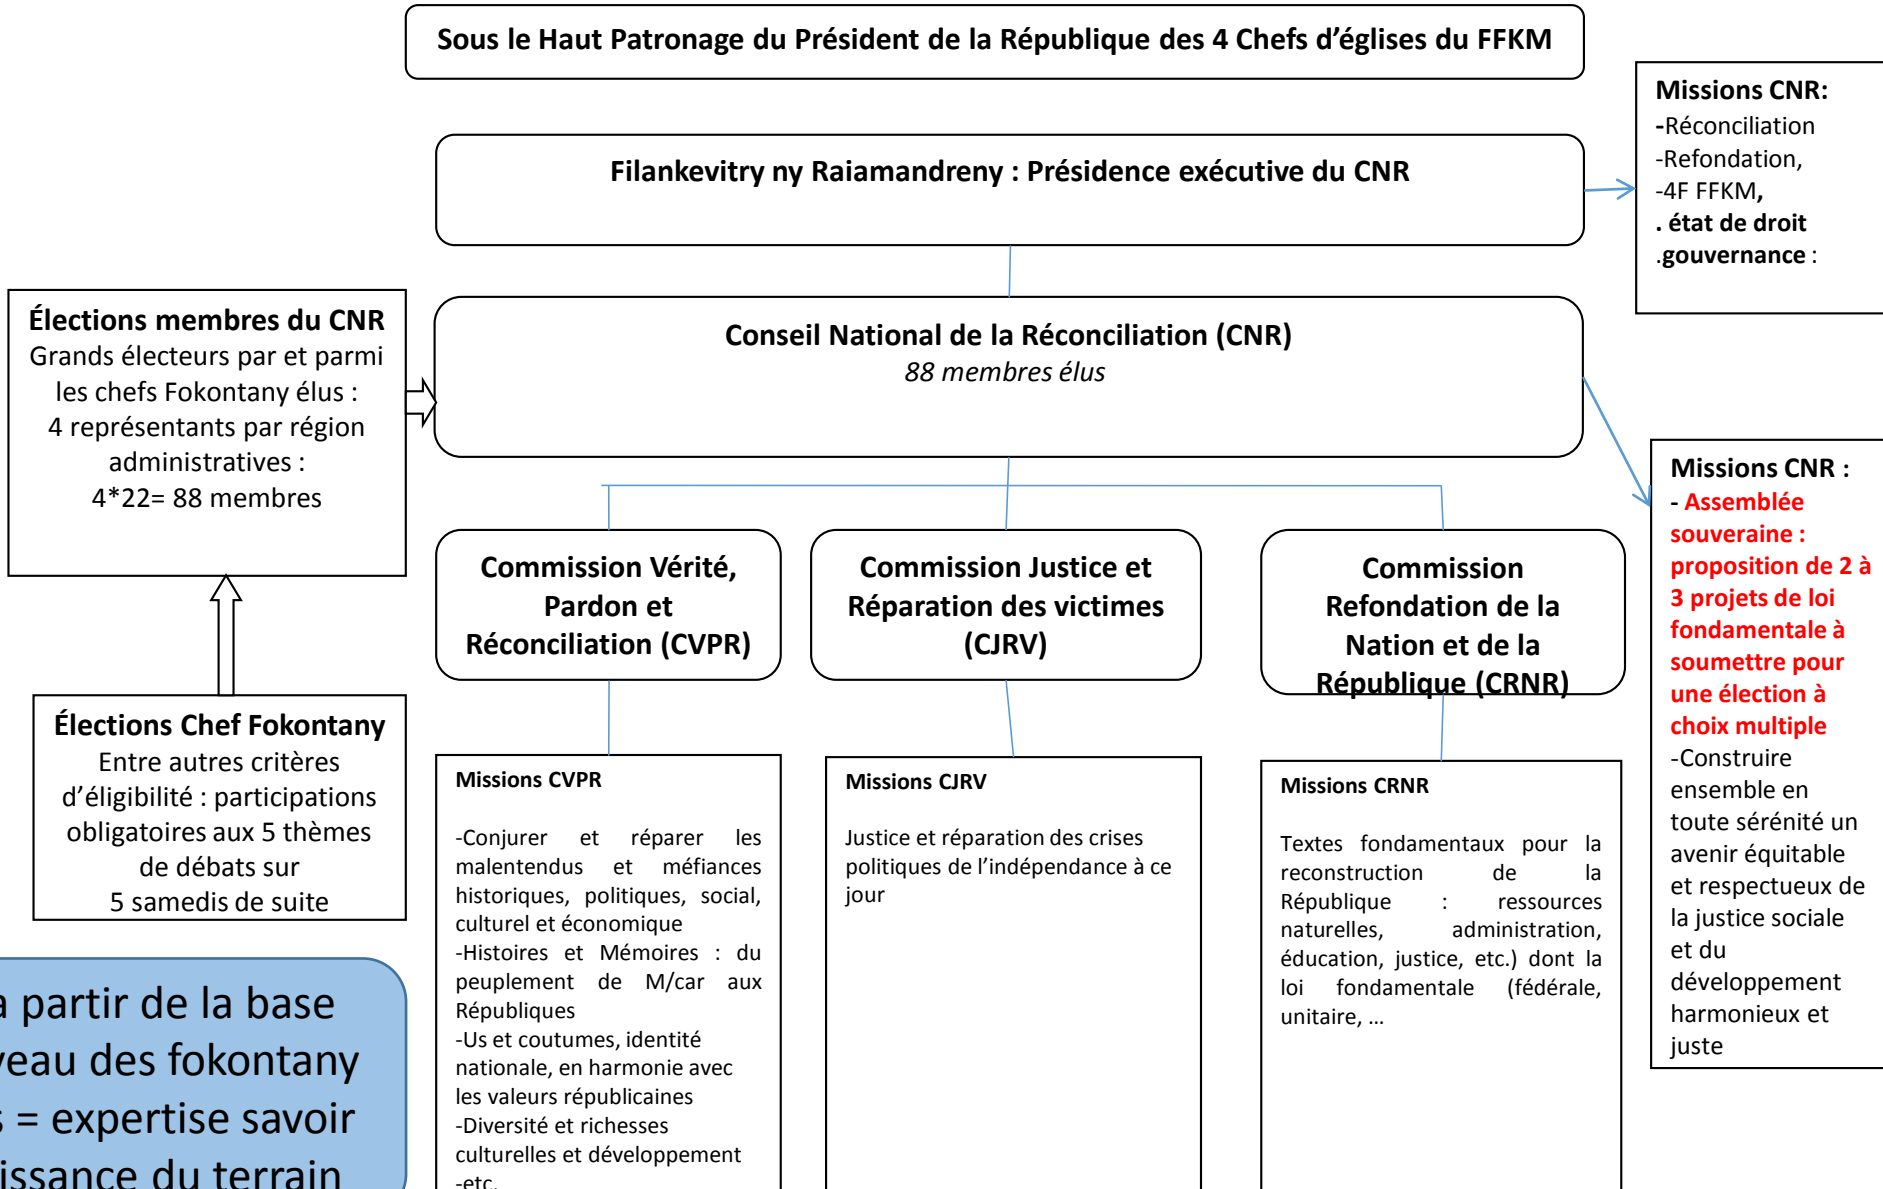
Sous le Haut Patronage du Président de la République des 4 Chefs d'églises du FFKM

Missions CNR:
-Réconciliation
-Refondation,
-4F FFKM,
. état de droit
.gouvernance :

Filankevitry ny Raiamandreny : Présidence exécutive du CNR

Élections membres du CNR
Grands électeurs par et parmi les chefs Fokontany élus :
4 représentants par région administratives :
4*22= 88 membres

Conseil National de la Réconciliation (CNR)
88 membres élus

Missions CNR :
- Assemblée souveraine : proposition de 2 à 3 projets de loi fondamentale à soumettre pour une élection à choix multiple
-Construire ensemble en toute sérénité un avenir équitable et respectueux de la justice sociale et du développement harmonieux et juste

Commission Vérité, Pardon et Réconciliation (CVPR)

Commission Justice et Réparation des victimes (CJRV)

Commission Refondation de la Nation et de la République (CRNR)

Élections Chef Fokontany
Entre autres critères d'éligibilité : participations obligatoires aux 5 thèmes de débats sur
5 samedis de suite

Missions CVPR

-Conjurer et réparer les malentendus et méfiances historiques, politiques, social, culturel et économique
-Histoires et Mémoires : du peuplement de M/car aux Républiques
-Us et coutumes, identité nationale, en harmonie avec les valeurs républicaines
-Diversité et richesses culturelles et développement
-etc.

Missions CJRV

Justice et réparation des crises politiques de l'indépendance à ce jour

Missions CRNR

Textes fondamentaux pour la reconstruction de la République : ressources naturelles, administration, éducation, justice, etc.) dont la loi fondamentale (fédérale, unitaire, …

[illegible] partir de la base
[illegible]veau des fokontany
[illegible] = expertise savoir
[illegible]issance du terrain